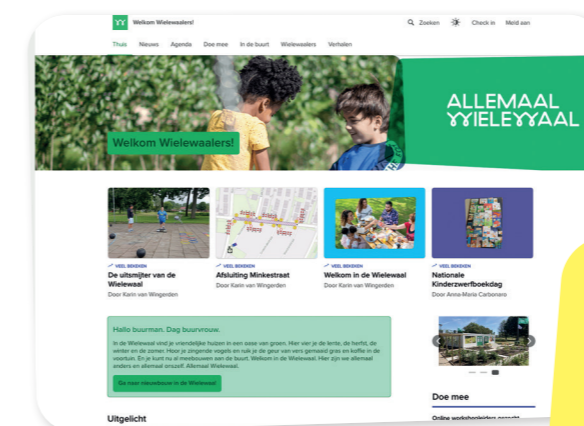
Welkom Wielewaalers!

Zoeken Check in Meld aan

Thuis Nieuws Agenda Doe mee In de buurt Wielewaalers Verhalen

ALLEMAAL WIELEWAAL

Welkom Wielewaalers!

VEEL BEKEKEN
De uitsmijter van de Wielewaal
Door Karin van Wingerden

VEEL BEKEKEN
Afsluiting Minkestraat
Door Karin van Wingerden

VEEL BEKEKEN
Welkom in de Wielewaal
Door Karin van Wingerden

VEEL BEKEKEN
Nationale Kinderzwerfboekdag
Door Anne-Marie Carbonaro

Hallo buurman. Dag buurvrouw.

In de Wielewaal vind je vriendelijke huizen in een zee van groen. Hier vier je de lente, de herfst, de winter en de zomer. Hoor je zingende vogels en ruik je de geur van vers gemaaid gras en koffie in de voortuin. En je kunt nu al meebouwen aan de buurt. Welkom in de Wielewaal. Hier zijn we allemaal anders en allemaal onszelf. Allemaal Wielewaal.

Ga naar nieuwbouw in de Wielewaal

Doe mee

Online workshopleiders gezocht

Uitgelicht